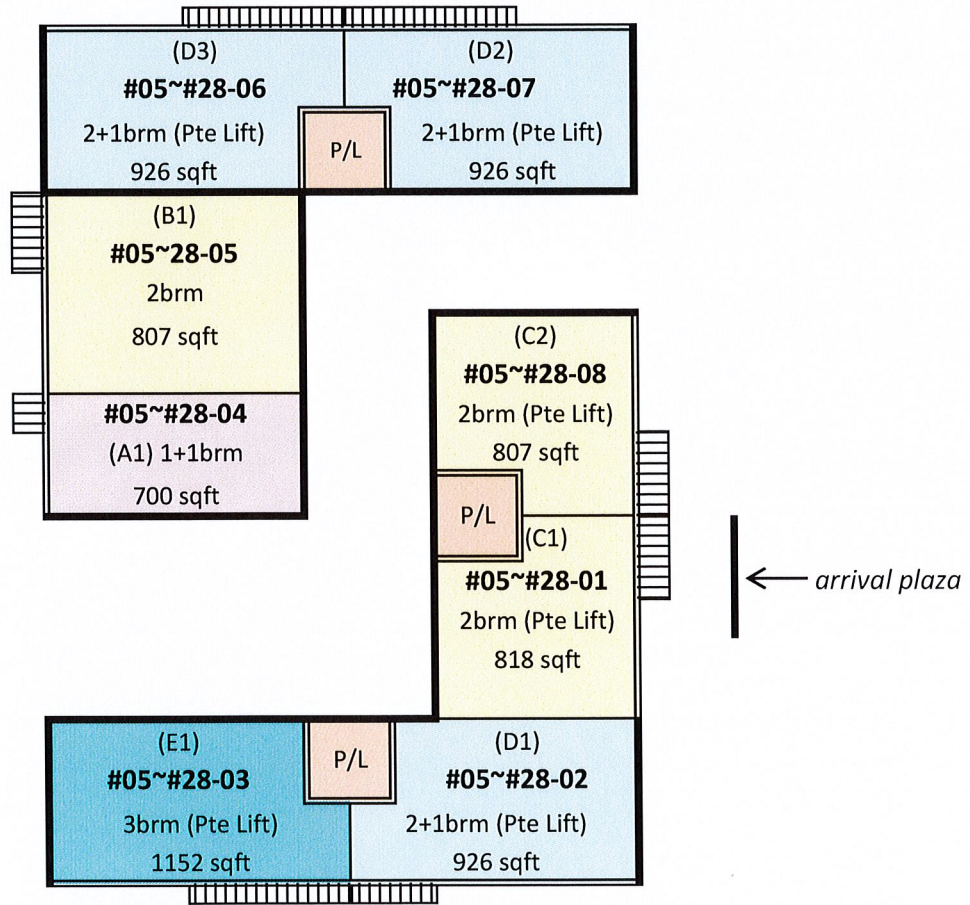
(D3)
#05~#28-06
2+1brm (Pte Lift)
926 sqft

P/L

(D2)
#05~#28-07
2+1brm (Pte Lift)
926 sqft

(B1)
#05~28-05
2brm
807 sqft

#05~#28-04
(A1) 1+1brm
700 sqft

(C2)
#05~#28-08
2brm (Pte Lift)
807 sqft

P/L

(C1)
#05~#28-01
2brm (Pte Lift)
818 sqft

arrival plaza

(E1)
#05~#28-03
3brm (Pte Lift)
1152 sqft

P/L

(D1)
#05~#28-02
2+1brm (Pte Lift)
926 sqft